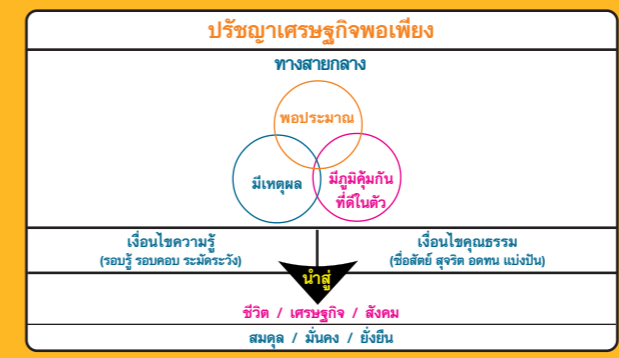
ปรัชญาเศรษฐกิจพอเพียง

ทางสายกลาง

พอประมาณ

มีเหตุผล

มีภูมิคุ้มกันที่ดีในตัว

เงื่อนไขความรู้
(รอบรู้ รอบคอบ ระมัดระวัง)

เงื่อนไขคุณธรรม
(ซื่อสัตย์ สุจริต อดทน แบ่งปัน)

นำสู่

ชีวิต / เศรษฐกิจ / สังคม

สมดุล / มั่นคง / ยั่งยืน